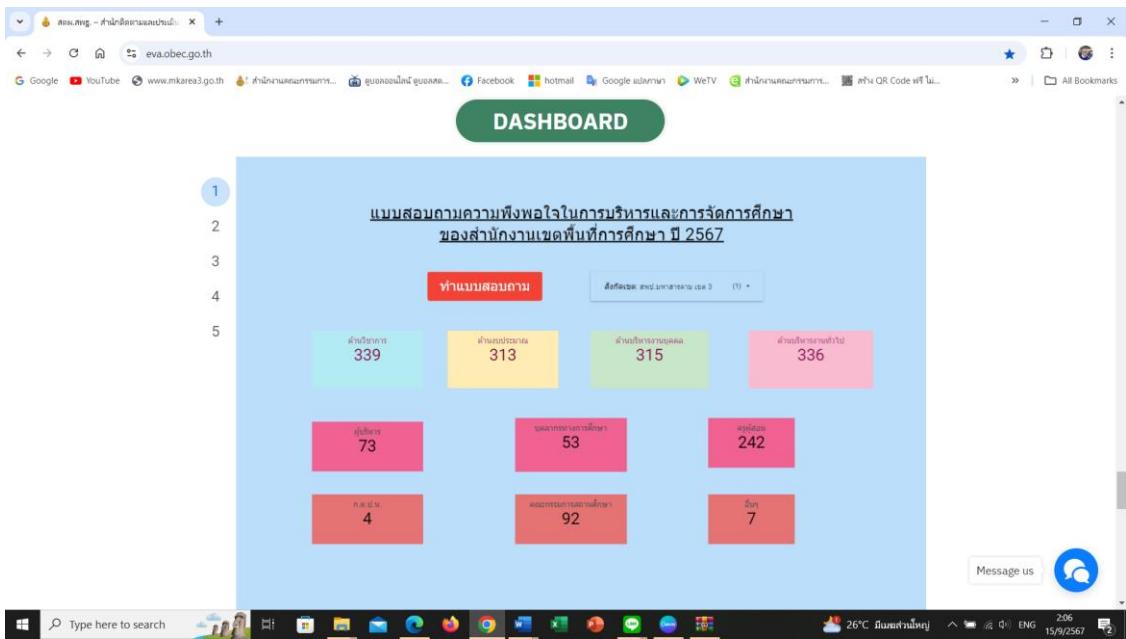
สตผ.สพฐ. – สำนักติดตามและประเมิน ×

eva.obec.go.th

Google YouTube www.mkarea3.go.th สำนักงานคณะกรรมการ... ดูบอลออนไลน์ ดูบอลสด... Facebook hotmail Google แปลภาษา WeTV สำนักงานคณะกรรมการ... สร้าง QR Code ฟรี ไม่... All Bookmarks

DASHBOARD

1
2
3
4
5

แบบสอบถามความพึงพอใจในการบริหารและการจัดการศึกษา
ของสำนักงานเขตพื้นที่การศึกษา ปี 2567

ทำแบบสอบถาม

สังกัดเขต: สพป.มหาสารคาม เขต 3 (1)

ด้านวิชาการ
339

ด้านงบประมาณ
313

ด้านบริหารงานบุคคล
315

ด้านบริหารงานทั่วไป
336

ผู้บริหาร
73

บุคลากรทางการศึกษา
53

ครูผู้สอน
242

ก.ต.ป.น.
4

คณะกรรมการสถานศึกษา
92

อื่นๆ
7

Message us

Type here to search

26°C มีเมฆส่วนใหญ่ ENG 2:06 15/9/2567